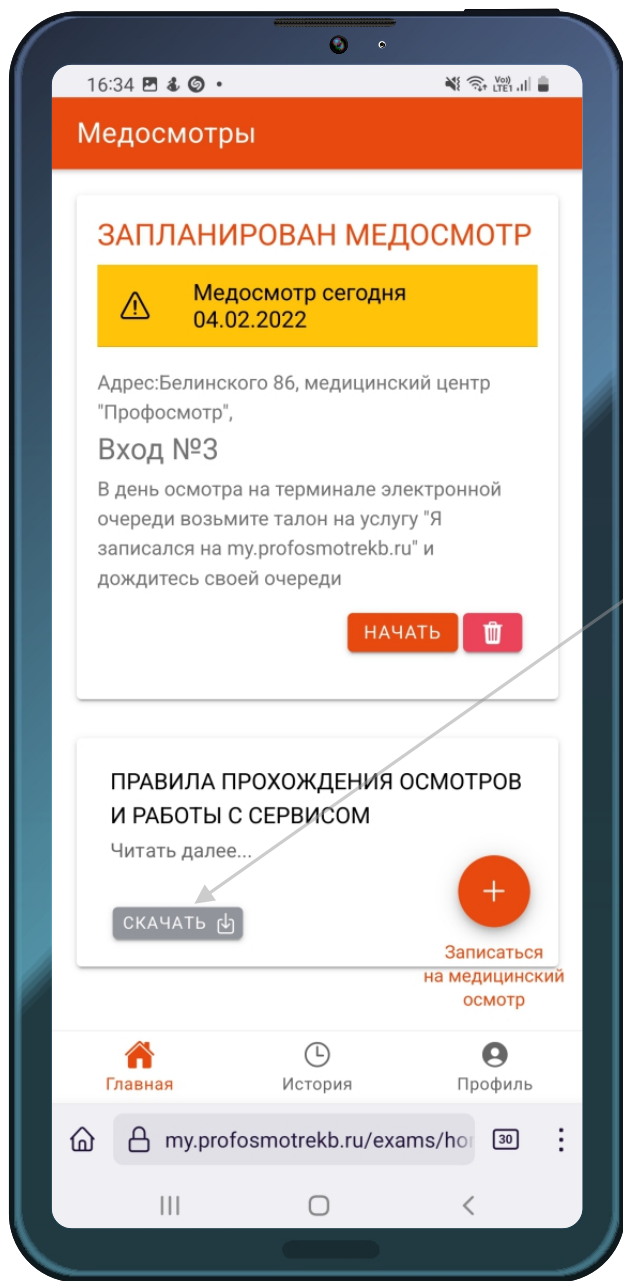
16:34

Медосмотры

ЗАПЛАНИРОВАН МЕДОСМОТР

Медосмотр сегодня 04.02.2022

Адрес:Белинского 86, медицинский центр "Профосмотр",

Вход №3

В день осмотра на терминале электронной очереди возьмите талон на услугу "Я записался на my.profosmotrekb.ru" и дождитесь своей очереди

НАЧАТЬ

ПРАВИЛА ПРОХОЖДЕНИЯ ОСМОТРОВ И РАБОТЫ С СЕРВИСОМ

Читать далее...

СКАЧАТЬ

+

Записаться на медицинский осмотр

Главная

История

Профиль

my.profosmotrekb.ru/exams/ho

30